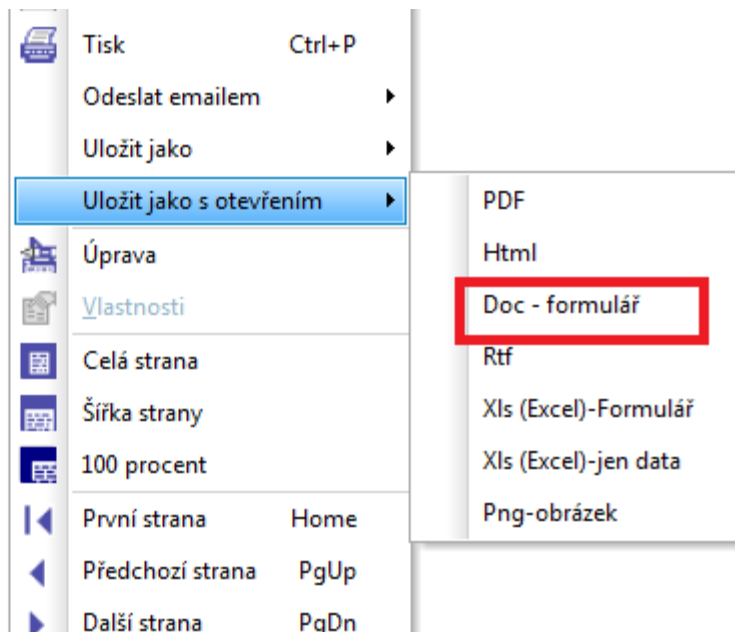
Tisk Ctrl+P
Odeslat emailem
Uložit jako
Uložit jako s otevřením
Úprava
Vlastnosti
Celá strana
Šířka strany
100 procent
První strana Home
Předchozí strana PgUp
Další strana PgDn

PDF
Html
Doc - formulář
Rtf
Xls (Excel)-Formulář
Xls (Excel)-jen data
Png-obrázek